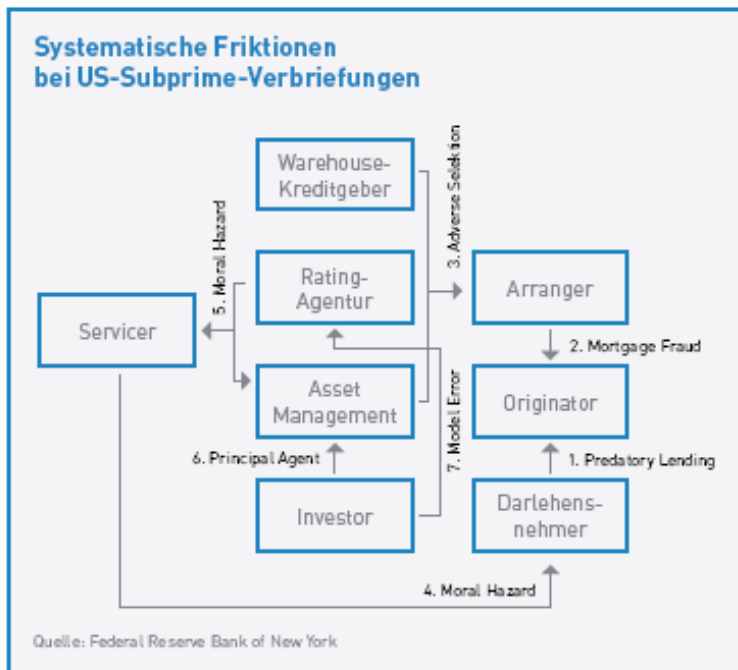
Systematische Friktionen bei US-Subprime-Verbriefungen

Warehouse-Kreditgeber

3. Adverse Selektion

5. Moral Hazard

Rating-Agentur

Arranger

Servicer

2. Mortgage Fraud

Asset Management

Originator

7. Model Error

6. Principal Agent

1. Predatory Lending

Investor

Darlehensnehmer

4. Moral Hazard

Quelle: Federal Reserve Bank of New York